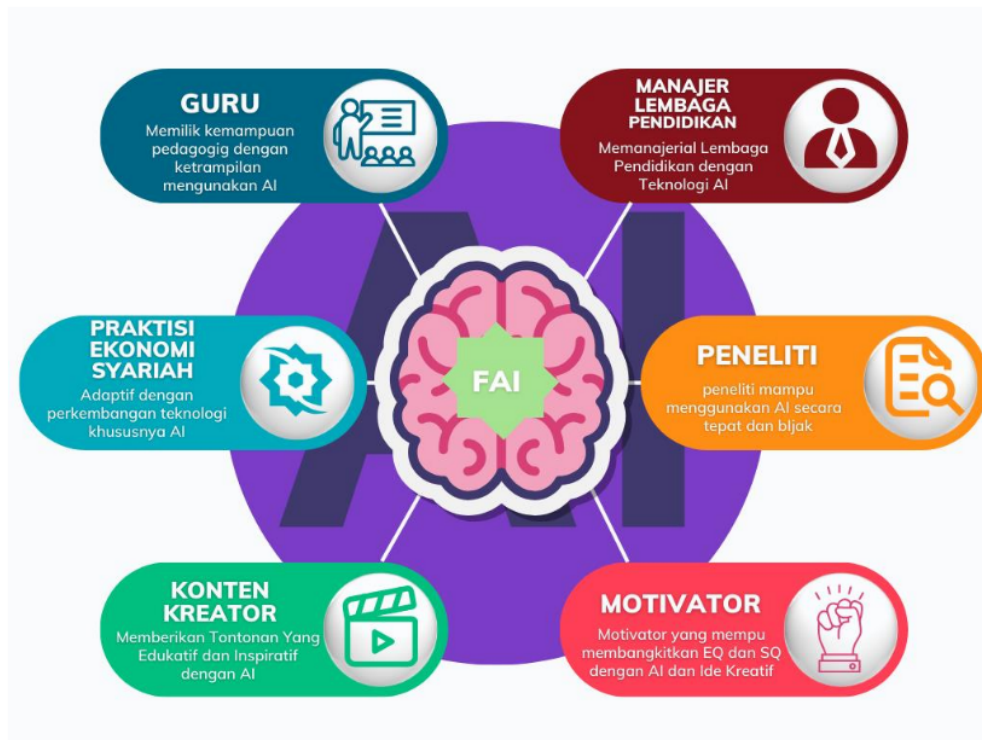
GURU

Memilik kemampuan pedagogig dengan ketrampilan mengunakan AI

MANAJER LEMBAGA PENDIDIKAN

Memanajerial Lembaga Pendidikan dengan Teknologi AI

PRAKTISI EKONOMI SYARIAH

Adaptif dengan perkembangan teknologi khususnya AI

FAI

AI

PENELITI

peneliti mampu menggunakan AI secara tepat dan bijak

KONTEN KREATOR

Memberikan Tontonan Yang Edukatif dan Inspiratif dengan AI

MOTIVATOR

Motivator yang mempu membangkitkan EQ dan SQ dengan AI dan Ide Kreatif